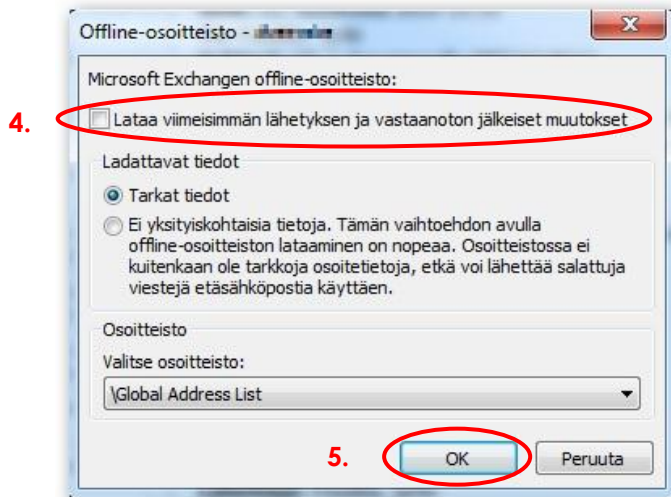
Offline-osoitteisto - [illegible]

Microsoft Exchangen offline-osoitteisto:

4.

Lataa viimeisimmän lähetyksen ja vastaanoton jälkeiset muutokset

Ladattavat tiedot

Tarkat tiedot

Ei yksityiskohtaisia tietoja. Tämän vaihtoehdon avulla offline-osoitteiston lataaminen on nopeaa. Osoitteistossa ei kuitenkaan ole tarkkoja osoitetietoja, etkä voi lähettää salattuja viestejä etäsähköpostia käyttäen.

Osoitteisto

Valitse osoitteisto:

\Global Address List

5.

OK

Peruuta